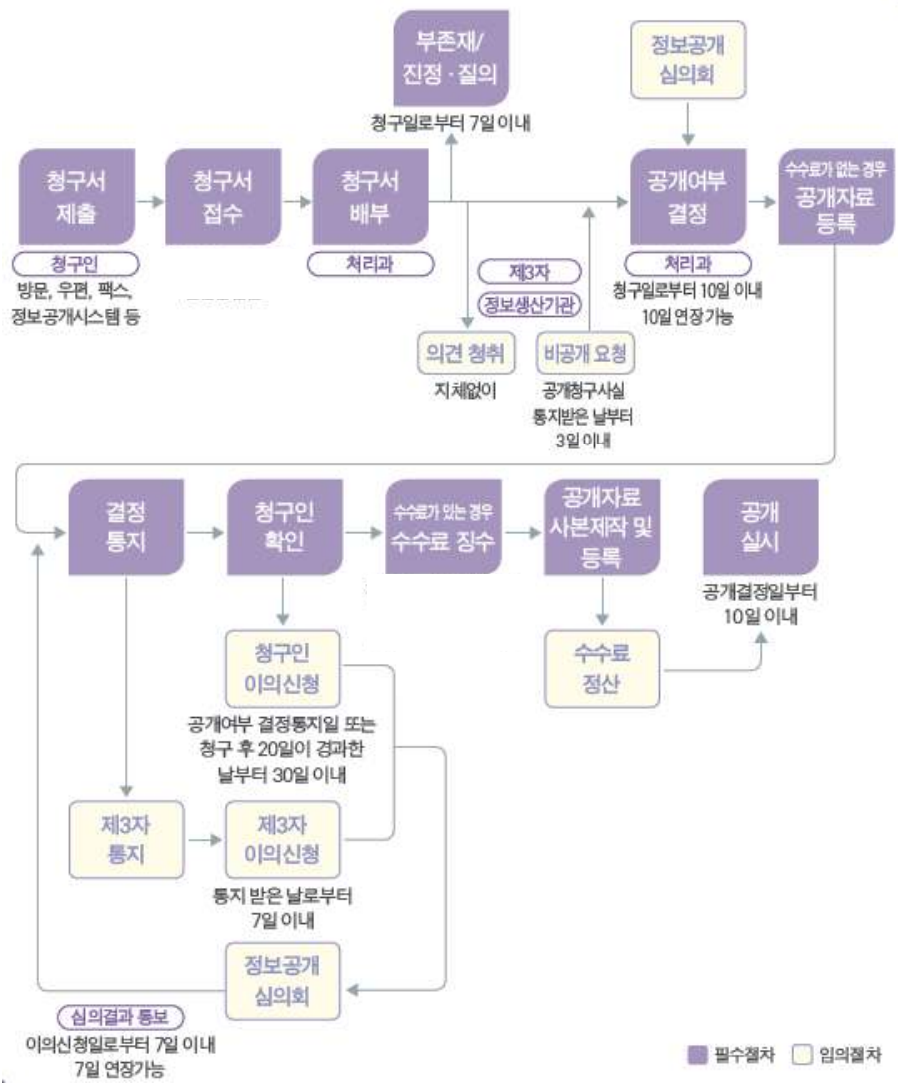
부존재/
진정 · 질의

청구일로부터 7일 이내

정보공개
심의회

청구서
제출

청구인

방문, 우편, 팩스, 정보공개시스템 등

청구서
접수

청구서
배부

처리과

공개여부
결정

처리과

청구일로부터 10일 이내
10일 연장 가능

수수료가 없는 경우
공개자료
등록

제3자

정보생산기관

의견 청취

지체없이

비공개 요청

공개청구사실 통지받은 날부터 3일 이내

결정
통지

청구인
확인

수수료가 있는 경우
수수료 징수

공개자료
사본제작 및
등록

공개
실시

공개결정일부터
10일 이내

청구인
이의신청

공개여부 결정통지일 또는 청구 후 20일이 경과한 날부터 30일 이내

수수료
정산

제3자
통지

제3자
이의신청

통지 받은 날로부터
7일 이내

정보공개
심의회

심의결과 통보

이의신청일로부터 7일 이내
7일 연장가능

필수절차 임의절차